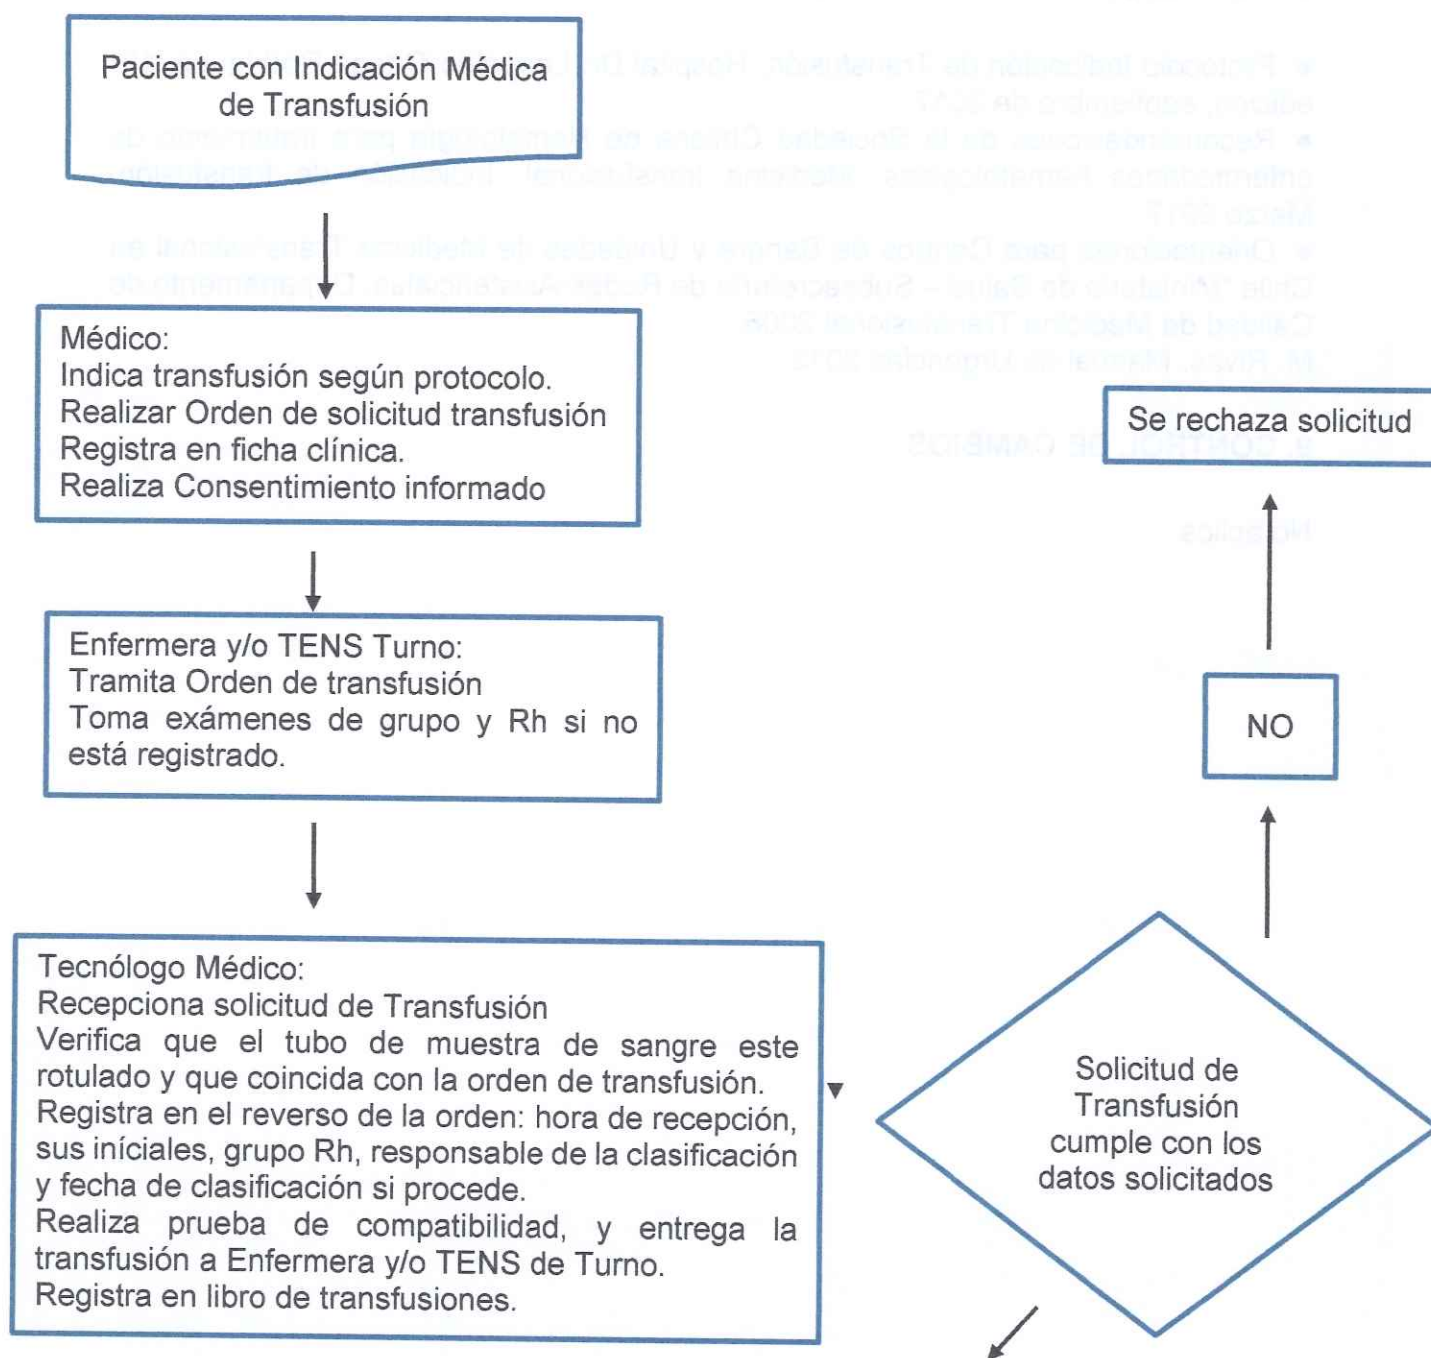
Paciente con Indicación Médica de Transfusión

Médico:
Indica transfusión según protocolo.
Realizar Orden de solicitud transfusión
Registra en ficha clínica.
Realiza Consentimiento informado

Enfermera y/o TENS Turno:
Tramita Orden de transfusión
Toma exámenes de grupo y Rh si no está registrado.

Tecnólogo Médico:
Recepciona solicitud de Transfusión
Verifica que el tubo de muestra de sangre este rotulado y que coincida con la orden de transfusión.
Registra en el reverso de la orden: hora de recepción, sus iníciales, grupo Rh, responsable de la clasificación y fecha de clasificación si procede.
Realiza prueba de compatibilidad, y entrega la transfusión a Enfermera y/o TENS de Turno.
Registra en libro de transfusiones.

Se rechaza solicitud

NO

Solicitud de Transfusión cumple con los datos solicitados